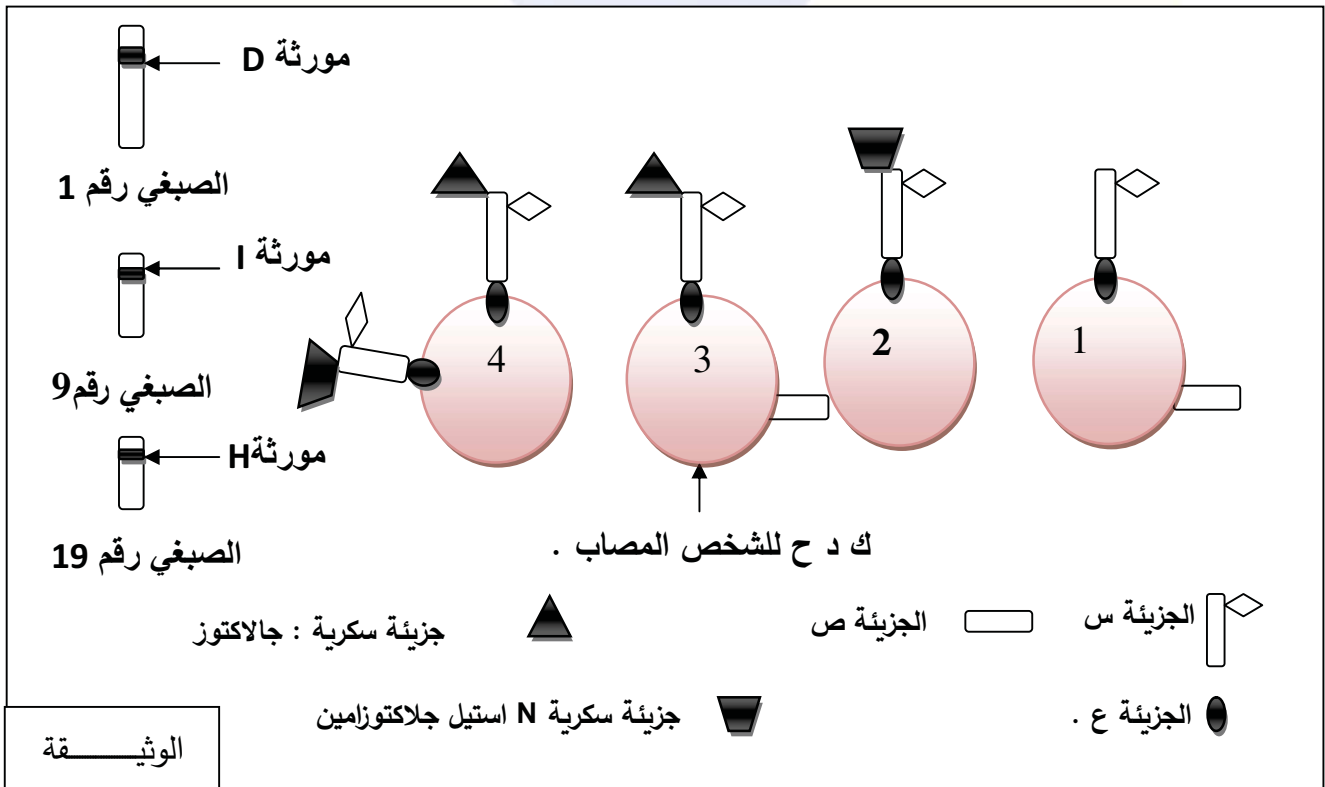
مورثة D

الصبغي رقم 1

مورثة I

الصبغي رقم9

مورثةH

الصبغي رقم 19

4

3

2

1

ك د ح للشخص المصاب .

الجزيئة س

الجزيئة ص

جزيئة سكرية : جالاكتوز

الجزيئة ع .

جزيئة سكرية N استيل جلاكتوزامين

الوثيـــــــقة